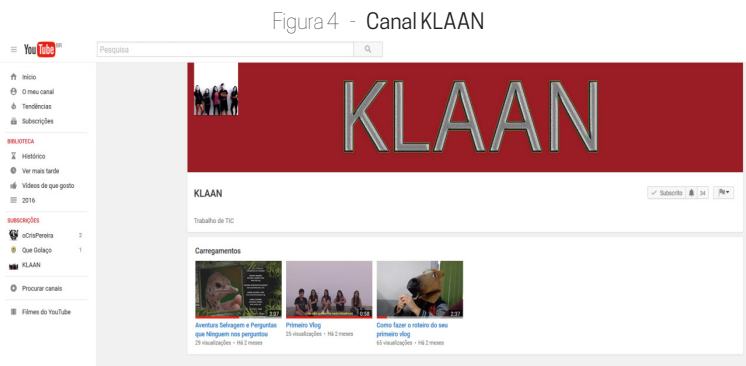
Figura 4 - Canal KLAAN

YouTube BR

Pesquisa

Início
O meu canal
Tendências
Subscrições

BIBLIOTECA
Histórico
Ver mais tarde
Vídeos de que gosto
2016

SUBSCRIÇÕES
oCrisPereira 2
Que Golaço 1
KLAAN

Procurar canais

Filmes do YouTube

KLAAN

KLAAN

Subscrito 34

Trabalho de TIC

Carregamentos

3:37
Aventura Selvagem e Perguntas que Ninguem nos perguntou
29 visualizações • Há 2 meses

0:58
Primeiro Vlog
25 visualizações • Há 2 meses

2:37
Como fazer o roteiro do seu primeiro vlog
65 visualizações • Há 2 meses